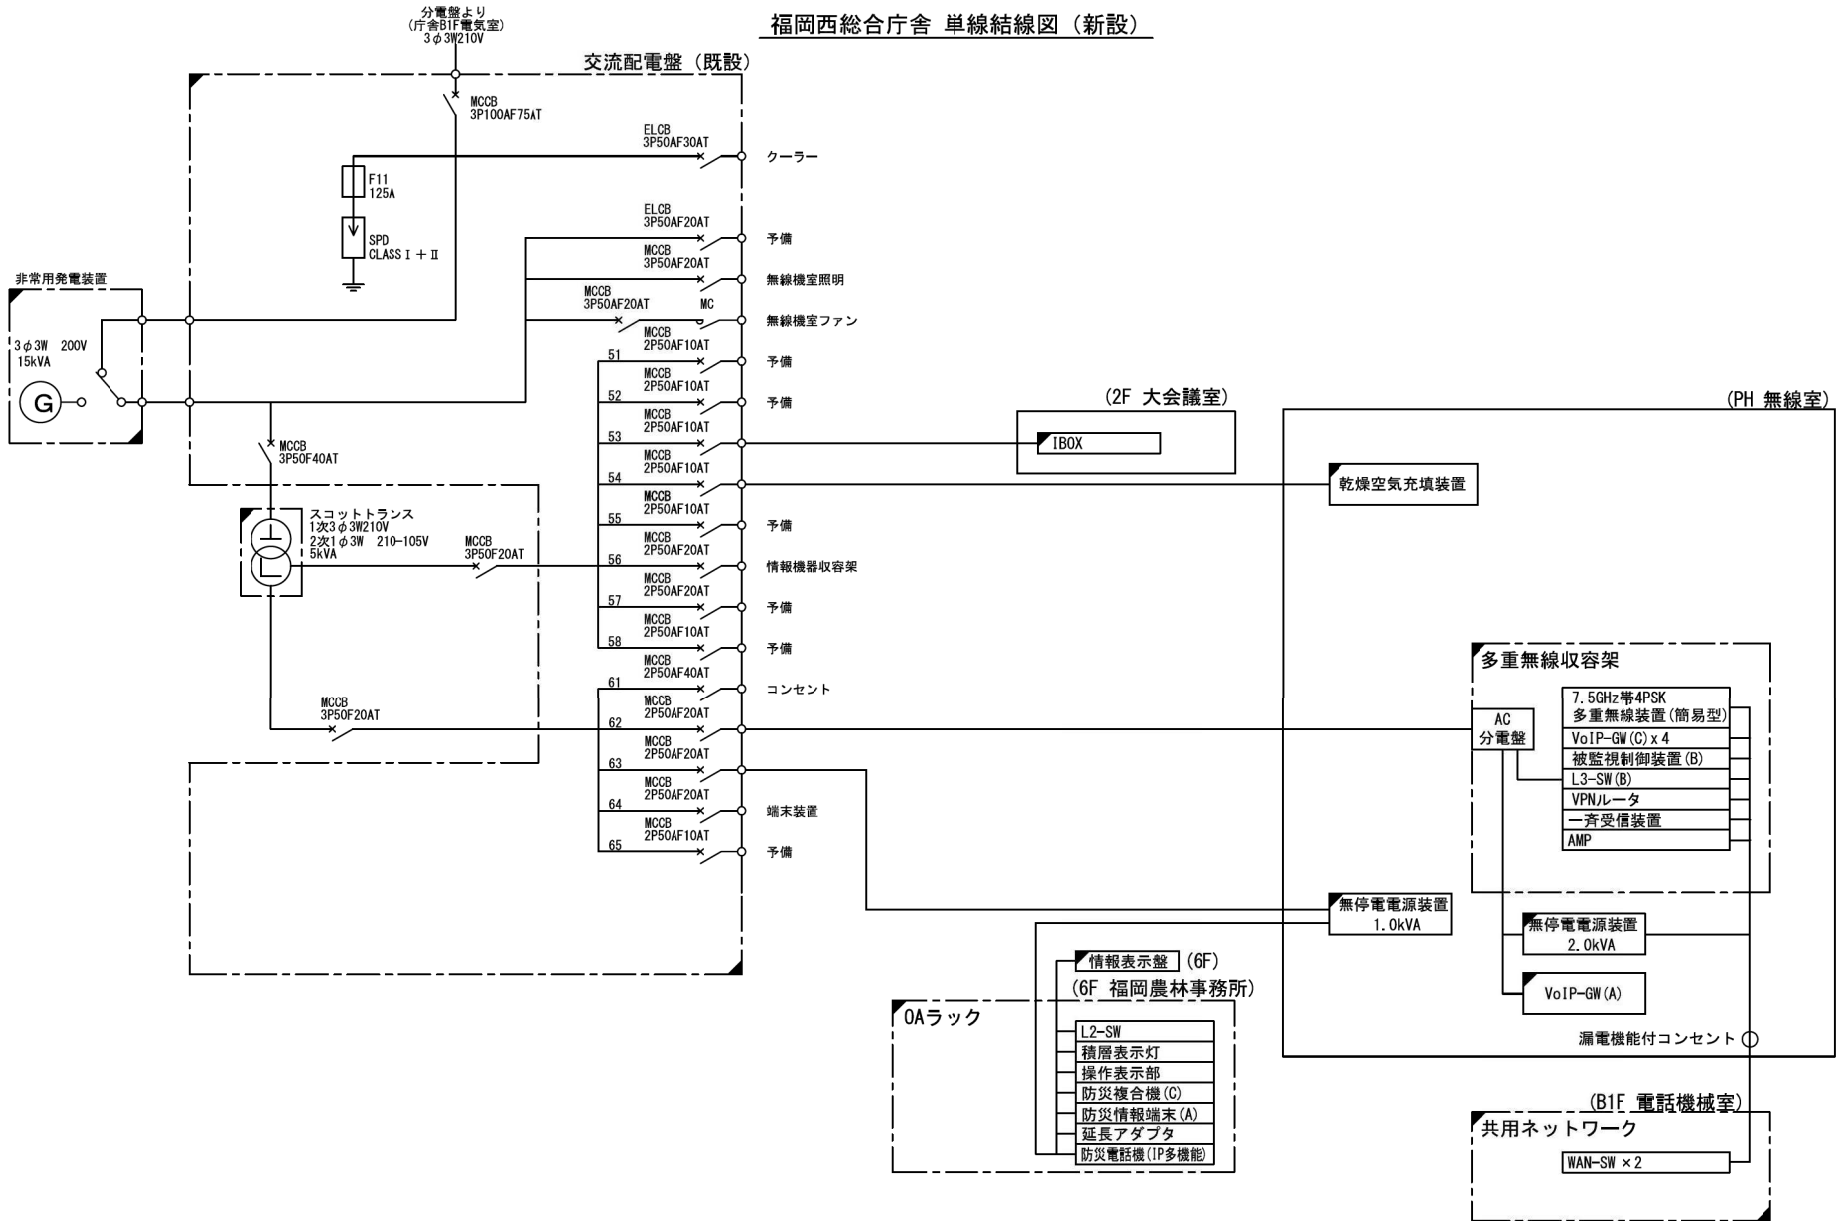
福岡西総合庁舎 単線結線図（新設）

分電盤より
(庁舎B1F電気室)
3φ3W210V

交流配電盤（既設）

MCCB
3P100AF75AT

ELCB
3P50AF30AT
クーラー

F11
125A

SPD
CLASS Ⅰ + Ⅱ

ELCB
3P50AF20AT
予備

MCCB
3P50AF20AT
無線機室照明

MCCB
3P50AF20AT
MC
無線機室ファン

非常用発電装置
3φ3W 200V
15kVA
G

MCCB
2P50AF10AT
51
予備

MCCB
2P50AF10AT
52
予備

MCCB
2P50AF10AT
53

MCCB
2P50AF10AT
54

MCCB
3P50F40AT

MCCB
2P50AF10AT
55
予備

スコットトランス
1次3φ3W210V
2次1φ3W 210-105V
5kVA

MCCB
3P50F20AT

MCCB
2P50AF20AT
56
情報機器収容架

MCCB
2P50AF20AT
57
予備

MCCB
2P50AF10AT
58
予備

MCCB
2P50AF40AT
61
コンセント

MCCB
3P50F20AT

MCCB
2P50AF20AT
62

MCCB
2P50AF20AT
63

MCCB
2P50AF20AT
64
端末装置

MCCB
2P50AF10AT
65
予備

(2F 大会議室)
IBOX

(PH 無線室)
乾燥空気充填装置

多重無線収容架
AC
分電盤
7.5GHz帯4PSK
多重無線装置(簡易型)
VoIP-GW(C)x4
被監視制御装置(B)
L3-SW(B)
VPNルータ
一斉受信装置
AMP

無停電電源装置
1.0kVA

無停電電源装置
2.0kVA

VoIP-GW(A)

漏電機能付コンセント

情報表示盤 (6F)
(6F 福岡農林事務所)
OAラック
L2-SW
積層表示灯
操作表示部
防災複合機(C)
防災情報端末(A)
延長アダプタ
防災電話機(IP多機能)

(B1F 電話機械室)
共用ネットワーク
WAN-SW × 2